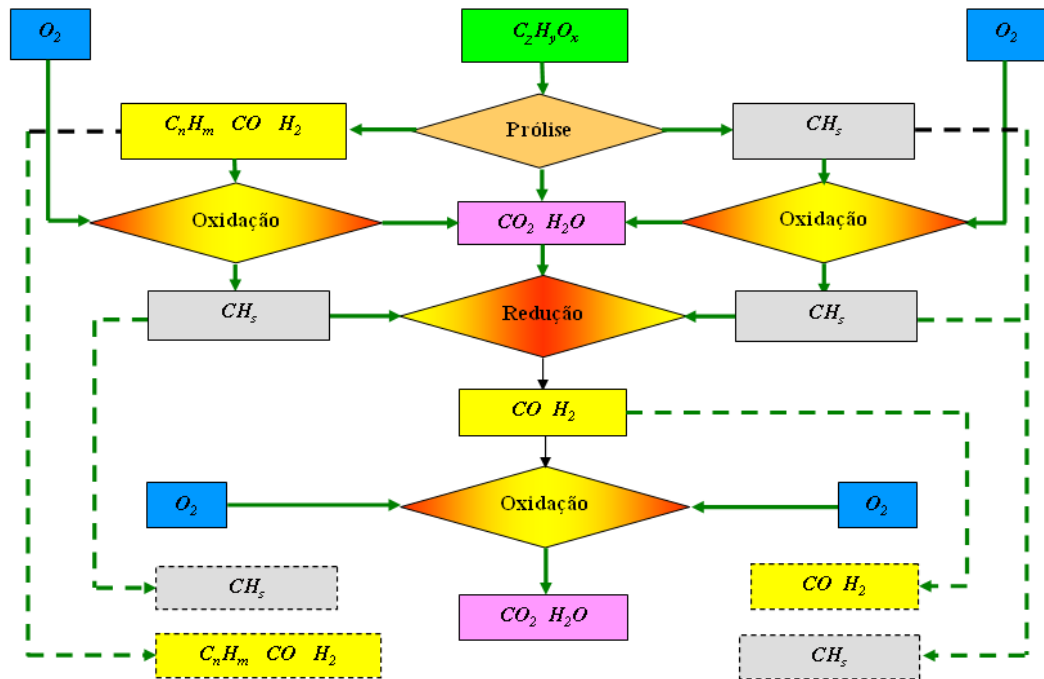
$O_2$

$C_zH_yO_x$

$O_2$

$C_nH_m$ $CO$ $H_2$

Prólise

$CH_s$

Oxidação

$CO_2$ $H_2O$

Oxidação

$CH_s$

Redução

$CH_s$

$CO$ $H_2$

$O_2$

Oxidação

$O_2$

$CH_s$

$CO$ $H_2$

$CO_2$ $H_2O$

$C_nH_m$ $CO$ $H_2$

$CH_s$